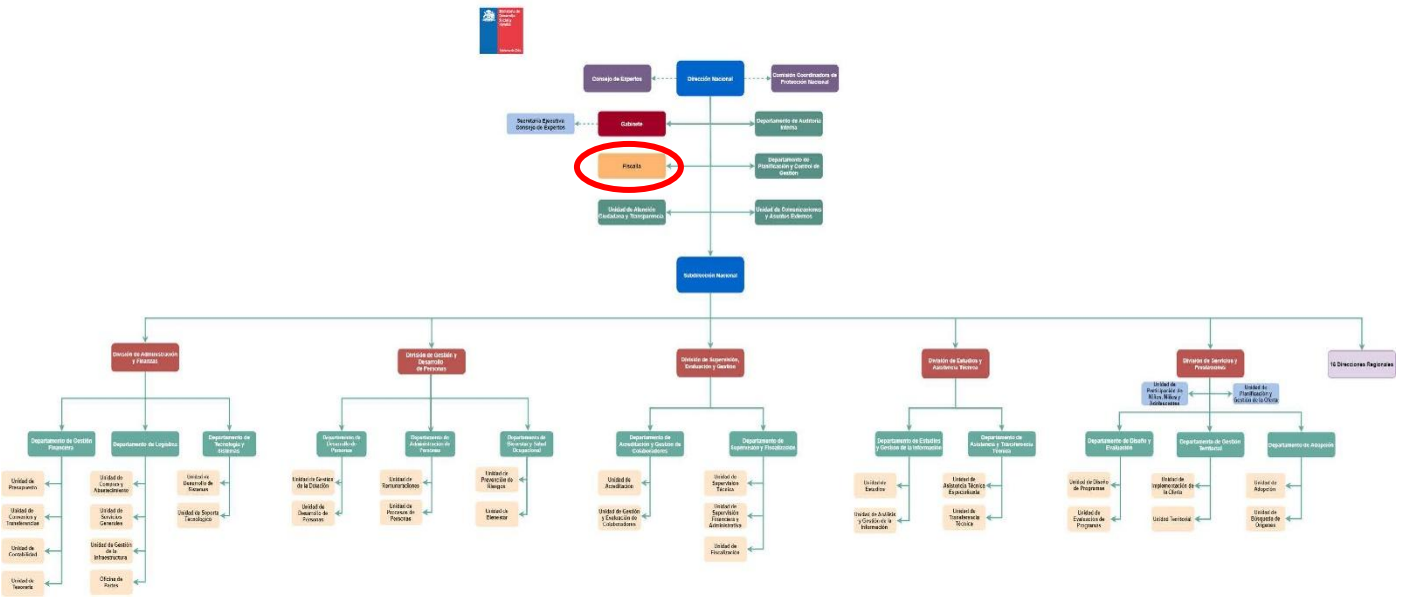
Ministerio de Desarrollo Social y Familia

Gobierno de Chile

Consejo de Expertos

Dirección Nacional

Comisión Coordinadora de Protección Nacional

Secretaría Ejecutiva Consejo de Expertos

Gabinete

Departamento de Auditoría Interna

Fiscalía

Departamento de Planificación y Control de Gestión

Unidad de Atención Ciudadana y Transparencia

Unidad de Comunicaciones y Asuntos Externos

Subdirección Nacional

División de Administración y Finanzas

División de Gestión y Desarrollo de Personas

División de Supervisión, Evaluación y Gestión

División de Estudios y Asistencia Técnica

División de Servicios y Prestaciones

16 Direcciones Regionales

Unidad de Participación de Niños, Niñas y Adolescentes

Unidad de Planificación y Gestión de la Oferta

Departamento de Gestión Financiera

Departamento de Logística

Departamento de Tecnología y Sistemas

Departamento de Desarrollo de Personas

Departamento de Administración de Personas

Departamento de Bienestar y Salud Ocupacional

Departamento de Acreditación y Gestión de Colaboradores

Departamento de Supervisión y Fiscalización

Departamento de Estudios y Gestión de la Información

Departamento de Asistencia y Transferencia Técnica

Departamento de Diseño y Evaluación

Departamento de Gestión Territorial

Departamento de Adopción

Unidad de Presupuesto

Unidad de Convenios y Transferencias

Unidad de Contabilidad

Unidad de Tesorería

Unidad de Compras y Abastecimiento

Unidad de Servicios Generales

Unidad de Gestión de la Infraestructura

Oficina de Partes

Unidad de Desarrollo de Sistemas

Unidad de Soporte Tecnológico

Unidad de Gestión de la Dotación

Unidad de Desarrollo de Personas

Unidad de Remuneraciones

Unidad de Procesos de Personas

Unidad de Prevención de Riesgos

Unidad de Bienestar

Unidad de Acreditación

Unidad de Gestión y Evaluación de Colaboradores

Unidad de Supervisión Técnica

Unidad de Supervisión Financiera y Administrativa

Unidad de Fiscalización

Unidad de Estudios

Unidad de Análisis y Gestión de la Información

Unidad de Asistencia Técnica Especializada

Unidad de Transferencia Técnica

Unidad de Diseño de Programas

Unidad de Evaluación de Programas

Unidad de Implementación de la Oferta

Unidad Territorial

Unidad de Adopción

Unidad de Búsqueda de Orígenes